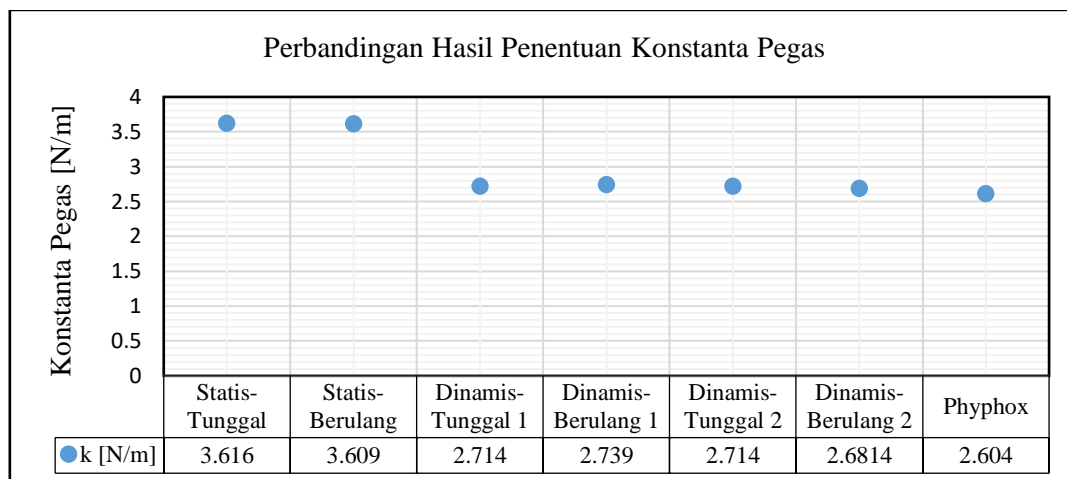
Perbandingan Hasil Penentuan Konstanta Pegas

Konstanta Pegas [N/m]

4
3.5
3
2.5
2
1.5
1
0.5
0

| | Statis-Tunggal | Statis-Berulang | Dinamis-Tunggal 1 | Dinamis-Berulang 1 | Dinamis-Tunggal 2 | Dinamis-Berulang 2 | Phyphox |
|---|---|---|---|---|---|---|---|
| k [N/m] | 3.616 | 3.609 | 2.714 | 2.739 | 2.714 | 2.6814 | 2.604 |